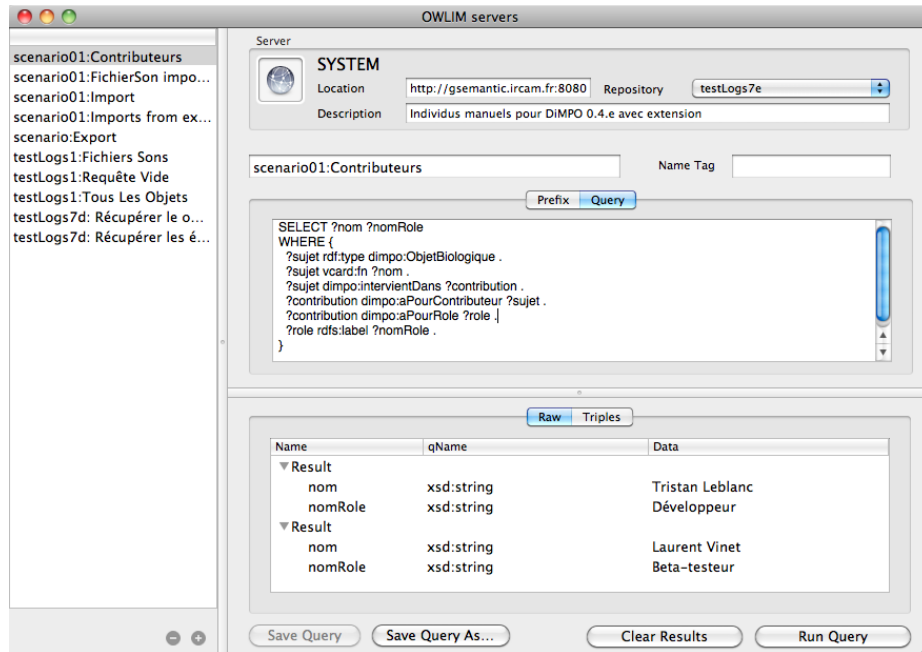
OWLIM servers

scenario01:Contributeurs
scenario01:FichierSon impo...
scenario01:Import
scenario01:Imports from ex...
scenario:Export
testLogs1:Fichiers Sons
testLogs1:Requête Vide
testLogs1:Tous Les Objets
testLogs7d: Récupérer le o...
testLogs7d: Récupérer les é...

Server
SYSTEM
Location http://gsemantic.ircam.fr:8080 Repository testLogs7e
Description Individus manuels pour DiMPO 0.4.e avec extension

scenario01:Contributeurs
Name Tag

Prefix Query

SELECT ?nom ?nomRole
WHERE {
?sujet rdf:type dimpo:ObjetBiologique .
?sujet vcard:fn ?nom .
?sujet dimpo:intervientDans ?contribution .
?contribution dimpo:aPourContributeur ?sujet .
?contribution dimpo:aPourRole ?role .
?role rdfs:label ?nomRole .
}

Raw Triples

| Name | qName | Data |
|---|---|---|
| Result | | |
| nom | xsd:string | Tristan Leblanc |
| nomRole | xsd:string | Développeur |
| Result | | |
| nom | xsd:string | Laurent Vinet |
| nomRole | xsd:string | Beta-testeur |

Save Query Save Query As... Clear Results Run Query